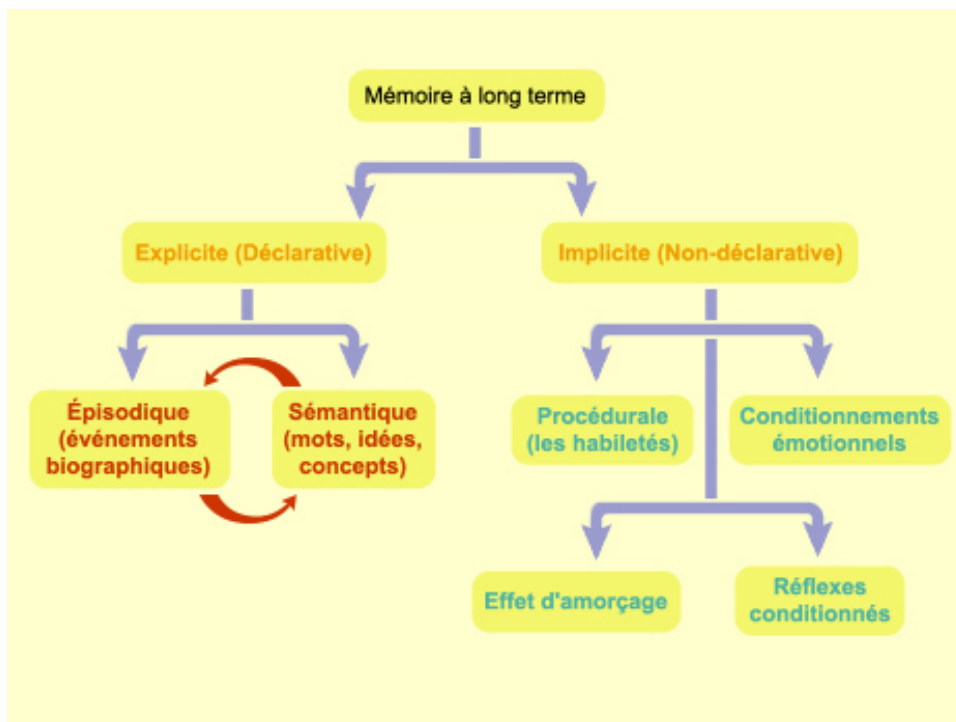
Mémoire à long terme

Explicite (Déclarative)

Implicite (Non-déclarative)

Épisodique (événements biographiques)

Sémantique (mots, idées, concepts)

Procédurale (les habiletés)

Conditionnements émotionnels

Effet d'amorçage

Réflexes conditionnés